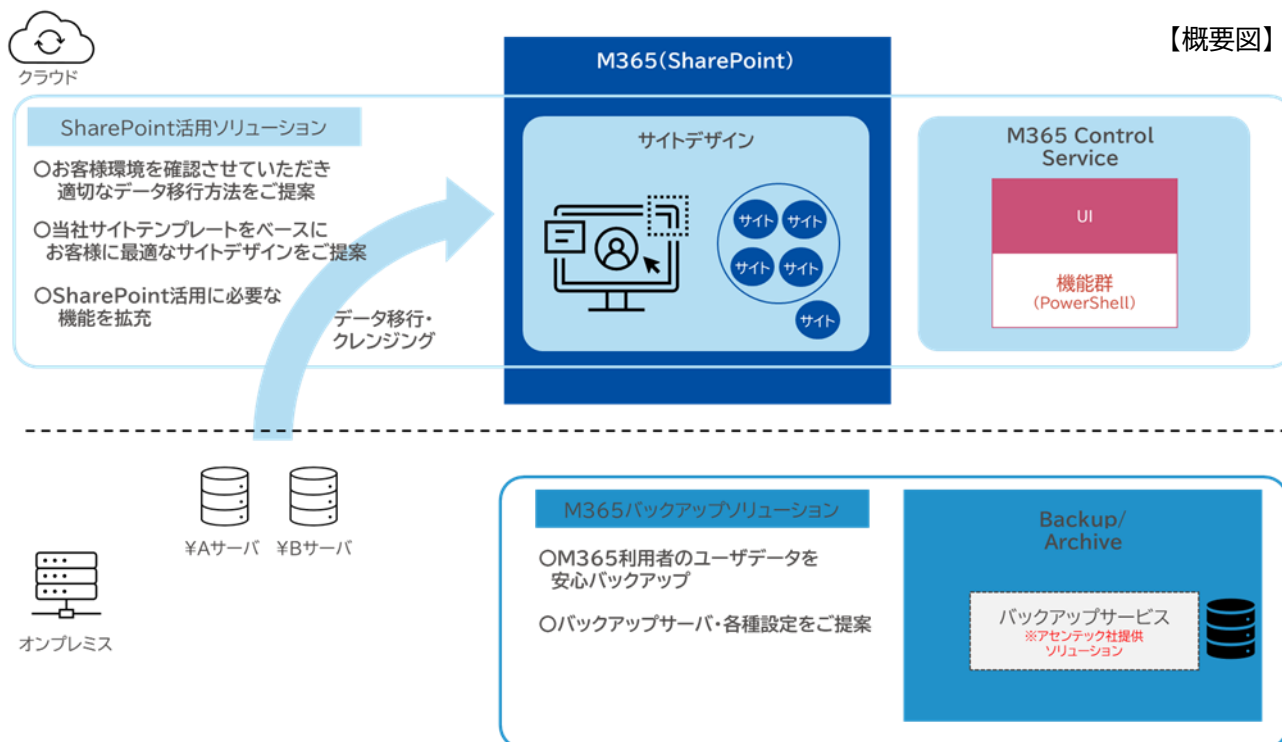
クラウド

【概要図】

SharePoint活用ソリューション

○お客様環境を確認させていただき適切なデータ移行方法をご提案

○当社サイトテンプレートをベースにお客様に最適なサイトデザインをご提案

○SharePoint活用に必要な機能を拡充

データ移行・クレンジング

M365(SharePoint)

サイトデザイン

サイト サイト サイト サイト サイト

M365 Control Service

UI

機能群 (PowerShell)

¥Aサーバ ¥Bサーバ

オンプレミス

M365バックアップソリューション

○M365利用者のユーザデータを安心バックアップ

○バックアップサーバ・各種設定をご提案

Backup/ Archive

バックアップサービス
※アセンテック社提供ソリューション